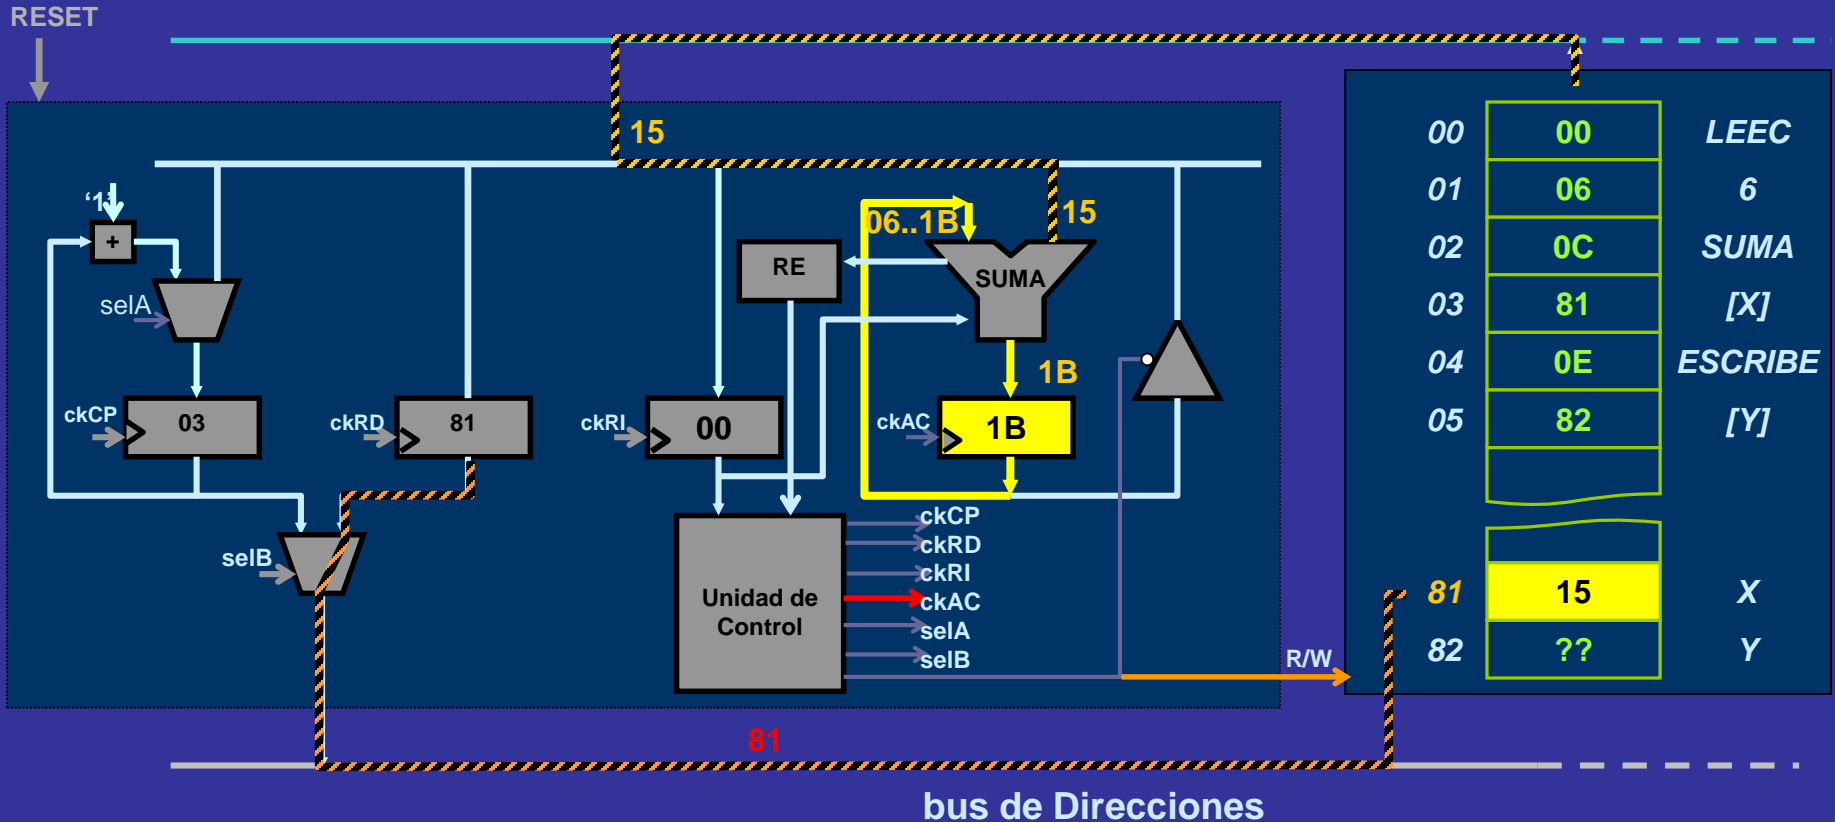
RESET

15

'1'

+

selA

RE

06..1B

15

SUMA

1B

ckCP

03

ckRD

81

ckRI

00

ckAC

1B

selB

Unidad de Control

ckCP
ckRD
ckRI
ckAC
selA
selB

R/W

81

bus de Direcciones

| 00 | 00 | LEEC |
|---|---|---|
| 01 | 06 | 6 |
| 02 | 0C | SUMA |
| 03 | 81 | [X] |
| 04 | 0E | ESCRIBE |
| 05 | 82 | [Y] |
| | | |
| | | |
| 81 | 15 | X |
| 82 | ?? | Y |